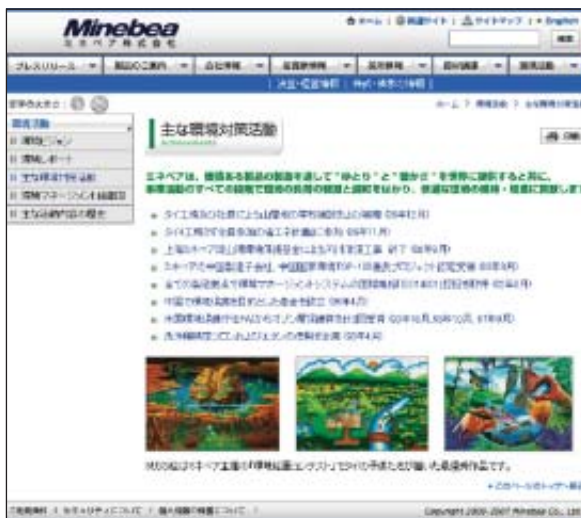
Minebea
ミネベア株式会社

ホーム | 関連サイト | サイトマップ | English

検索

プレスリリース | 製品のご案内 | 会社情報 | 投資家情報 | 採用情報 | 環境活動 | 社会貢献

文字の大きさ

環境活動
環境ビジョン
環境レポート
主な環境対策活動
環境マネジメント体制
主な活動内容の紹介

主な環境対策活動

ミネベアは、価値ある製品の創造を通じて"ゆとり"と"豊かさ"を世界に提供すると共に、事業活動のすべての段階で環境の負荷の軽減と保護をはかり、快適な環境の構築・維持に貢献します。

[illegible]
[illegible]
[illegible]
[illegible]
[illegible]
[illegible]
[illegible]
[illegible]

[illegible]

このページのトップへ戻る

ご利用条件 | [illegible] | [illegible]

Copyright 2000-2007 Minebea Co., Ltd.